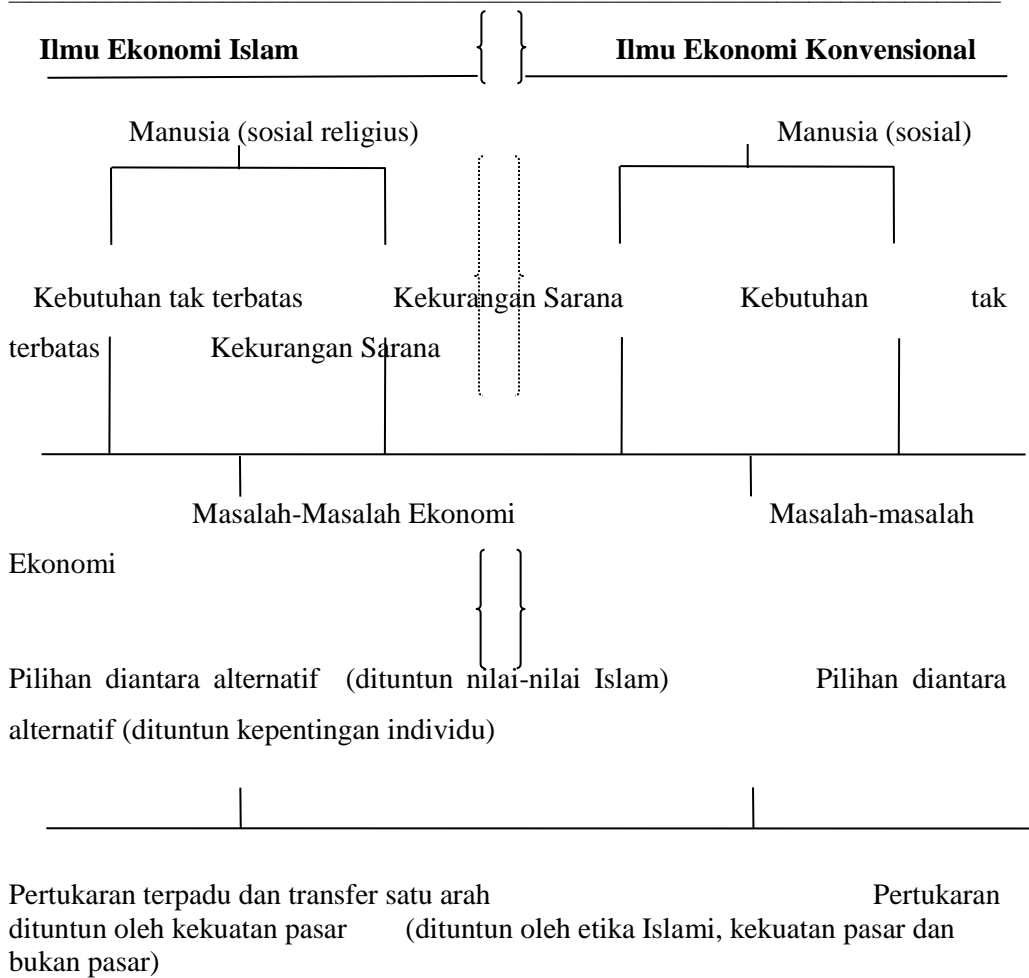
**Ilmu Ekonomi Islam** **Ilmu Ekonomi Konvensional**

Manusia (sosial religius) Manusia (sosial)

Kebutuhan tak terbatas Kekurangan Sarana Kebutuhan tak terbatas Kekurangan Sarana

Masalah-Masalah Ekonomi Masalah-masalah Ekonomi

Pilihan diantara alternatif (dituntun nilai-nilai Islam) Pilihan diantara alternatif (dituntun kepentingan individu)

Pertukaran terpadu dan transfer satu arah Pertukaran dituntun oleh kekuatan pasar (dituntun oleh etika Islami, kekuatan pasar dan bukan pasar)